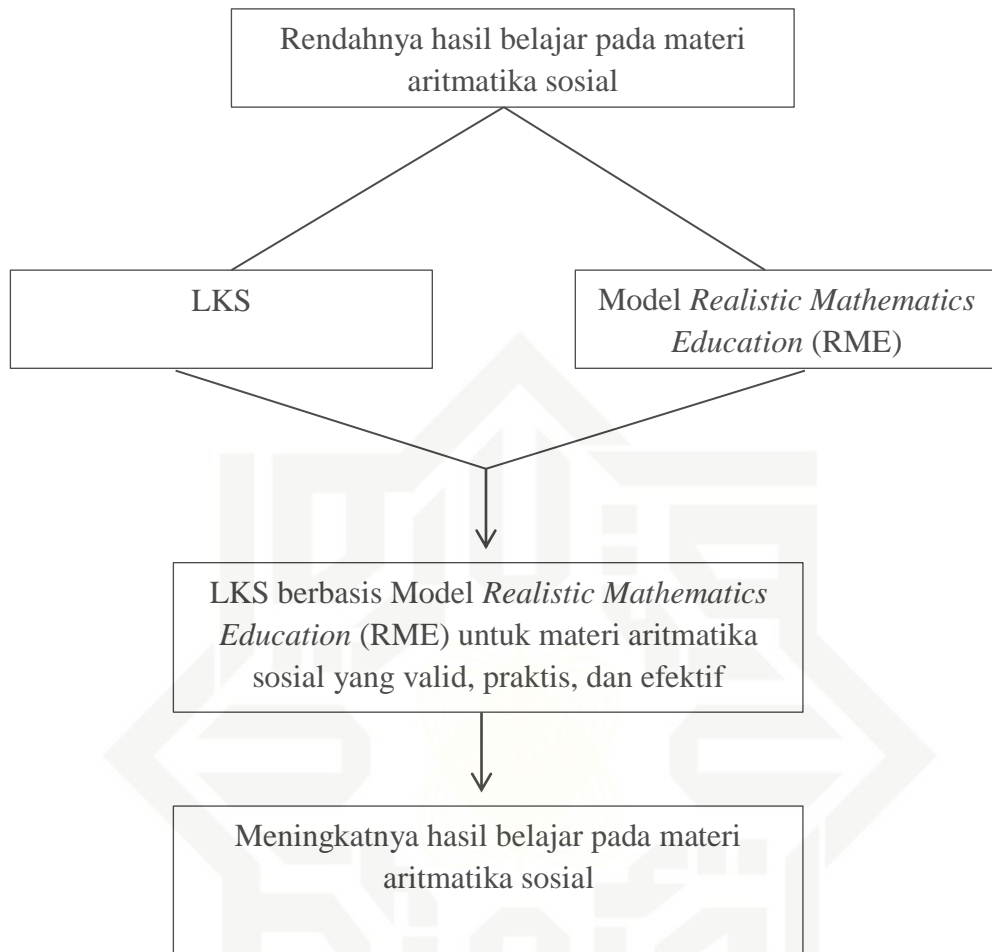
Rendahnya hasil belajar pada materi aritmatika sosial

LKS

Model *Realistic Mathematics Education* (RME)

LKS berbasis Model *Realistic Mathematics Education* (RME) untuk materi aritmatika sosial yang valid, praktis, dan efektif

Meningkatnya hasil belajar pada materi aritmatika sosial